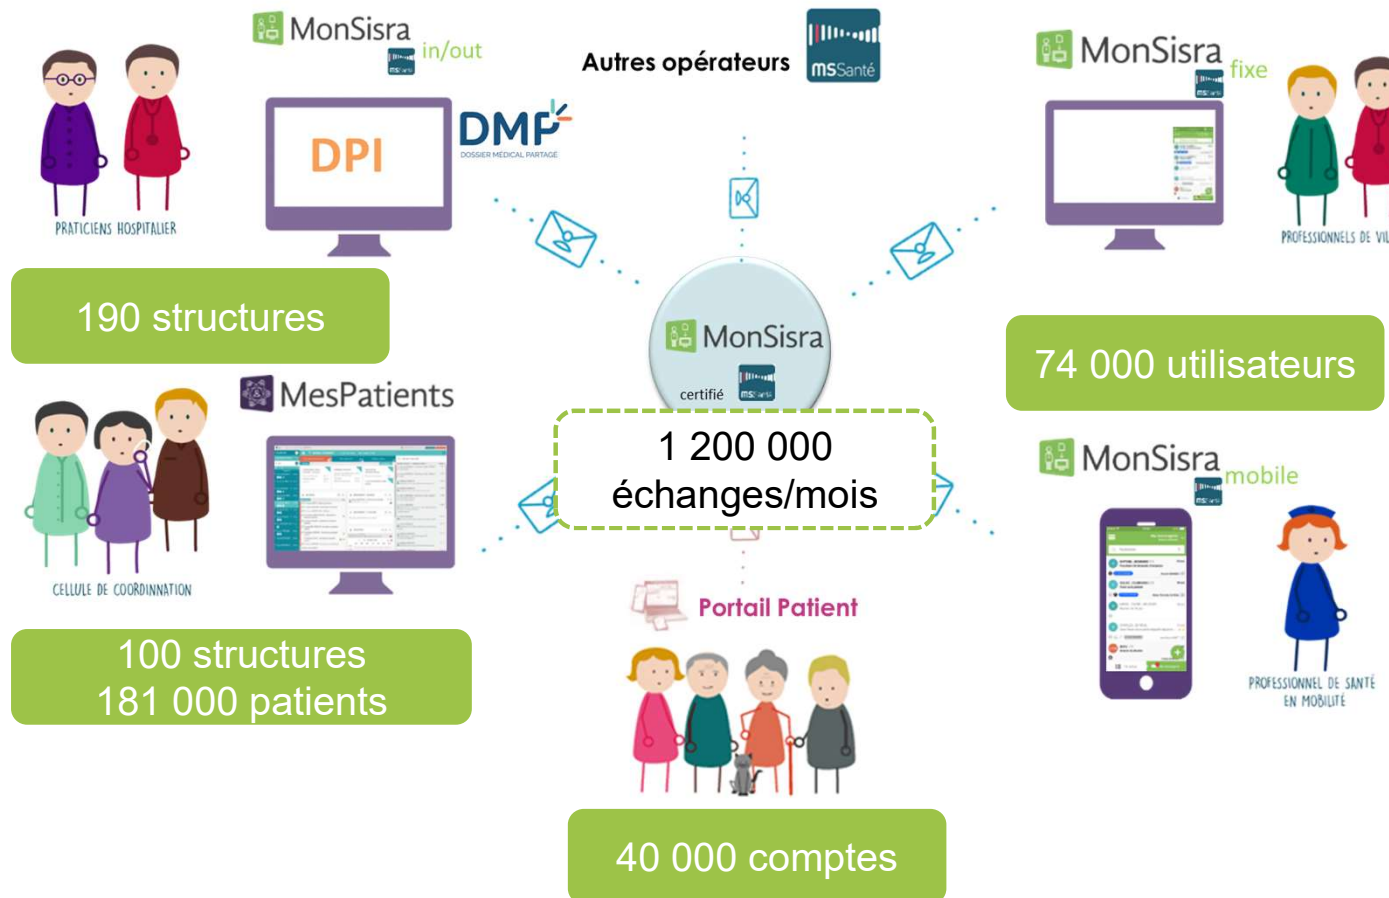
MonSisra in/out

msSanté

Autres opérateurs

msSanté

MonSisra fixe

msSanté

PRATICIENS HOSPITALIER

DPI

DMP

DOSSIER MÉDICAL PARTAGÉ

PROFESSIONNELS DE VIL

190 structures

MonSisra

certifié

msSanté

74 000 utilisateurs

MesPatients

1 200 000
échanges/mois

MonSisra mobile

msSanté

CELLULE DE COORDINATION

100 structures
181 000 patients

Portail Patient

PROFESSIONNEL DE SANTÉ EN MOBILITÉ

40 000 comptes